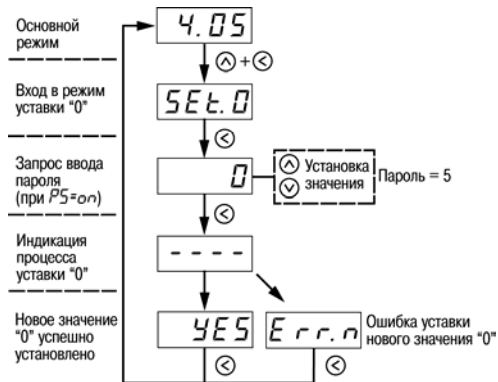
Основной режим

4.05

⊗+⊗

Вход в режим уставки "0"

SEt.0

⊗

Запрос ввода пароля (при PS=on)

0

⊗ Установка
⊗ значения

Пароль = 5

⊗

Индикация процесса уставки "0"

- - - -

Новое значение "0" успешно установлено

YES

Err.n

Ошибка уставки нового значения "0"

⊗

⊗